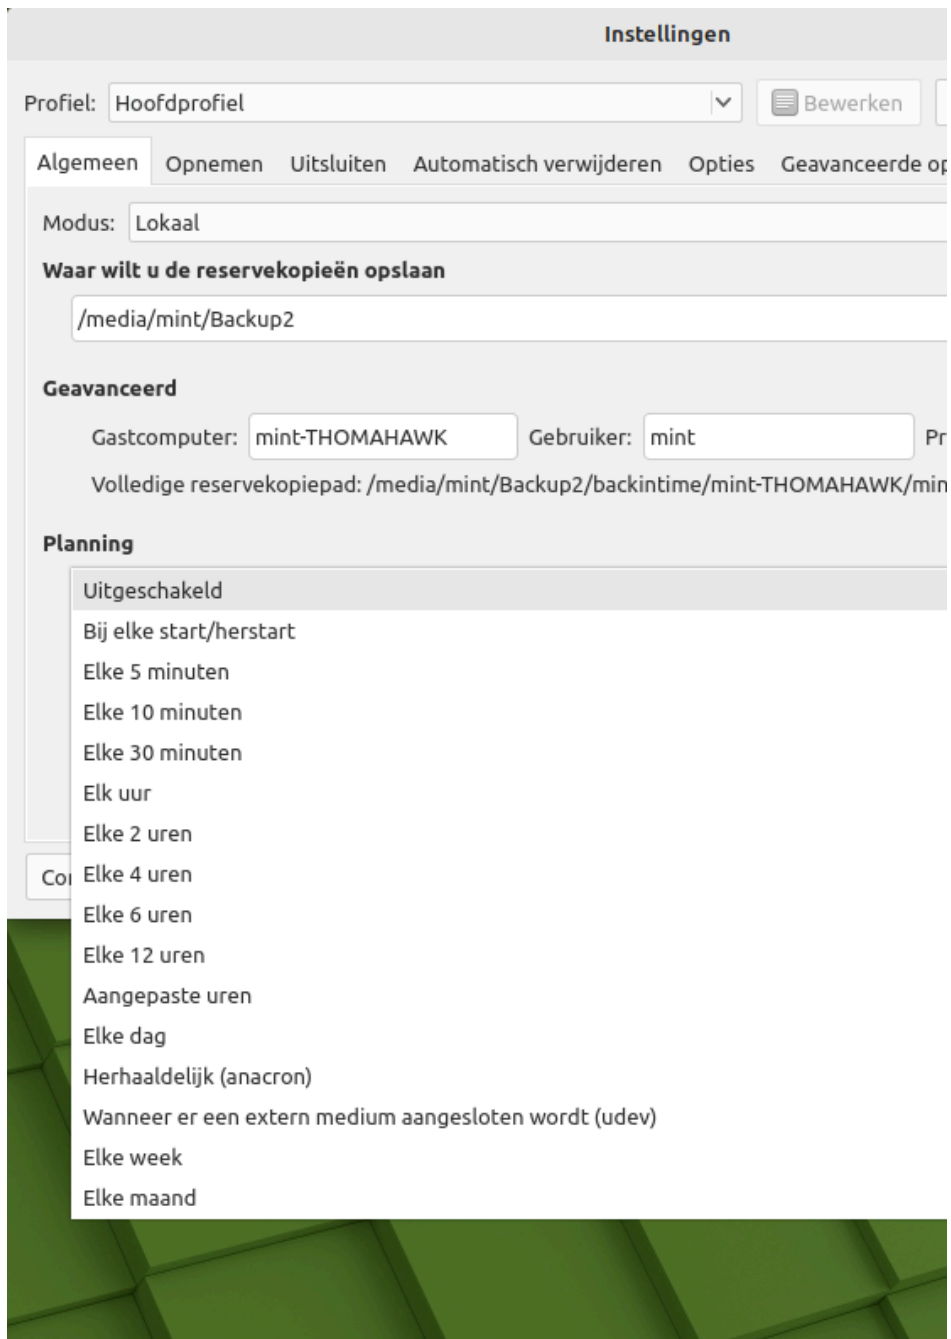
Instellingen

Profiel: Hoofdprofiel

Bewerken

Algemeen Opnemen Uitsluiten Automatisch verwijderen Opties Geavanceerde op

Modus: Lokaal

Waar wilt u de reservekopieën opslaan

/media/mint/Backup2

Geavanceerd

Gastcomputer: mint-THOMAHAWK Gebruiker: mint Pr

Volledige reservekopiepad: /media/mint/Backup2/backintime/mint-THOMAHAWK/min

Planning

Uitgeschakeld
Bij elke start/herstart
Elke 5 minuten
Elke 10 minuten
Elke 30 minuten
Elk uur
Elke 2 uren
Elke 4 uren
Elke 6 uren
Elke 12 uren
Aangepaste uren
Elke dag
Herhaaldelijk (anacron)
Wanneer er een extern medium aangesloten wordt (udev)
Elke week
Elke maand

Co